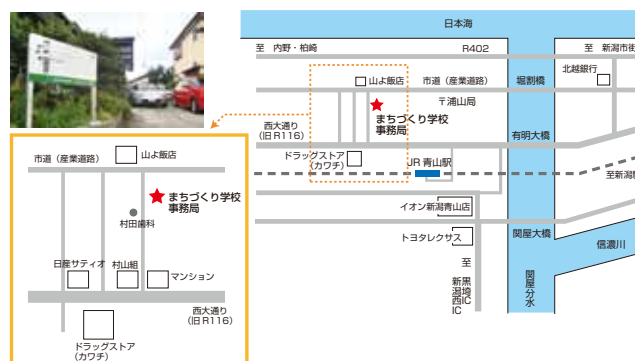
日本海

至 内野・柏崎

R402

至 新潟市街

山よ飯店

市道（産業道路）

堀割橋

北越銀行

〒浦山局

まちづくり学校
事務局

西大通り
（旧R116）

有明大橋

ドラッグストア
（カワチ）

JR 青山駅

至新潟

イオン新潟青山店

関屋大橋

トヨタレクサス

信濃川

至
新黒
潟埼
西IC
IC

関屋分水

市道（産業道路）

山よ飯店

まちづくり学校
事務局

村田歯科

日産サティオ

村山組

マンション

西大通り
（旧R116）

ドラッグストア
（カワチ）